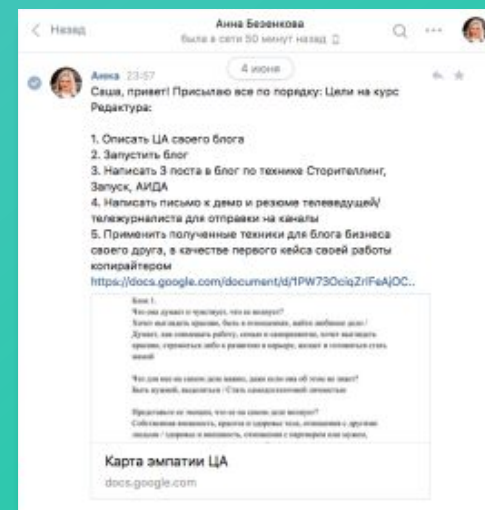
< Назад

Анна Безенкова
была в сети 50 минут назад

4 июня

Анна 23:57
Саша, привет! Присылаю все по порядку: Цели на курс Редактура:

1. Описать ЦА своего блога
2. Запустить блог
3. Написать 3 поста в блог по технике Сторителлинг, Запуск, АИДА
4. Написать письмо к демо и резюме телеведущей/тележурналиста для отправки на каналы
5. Применить полученные техники для блога бизнеса своего друга, в качестве первого кейса своей работы копирайтером
https://docs.google.com/document/d/1PW73OciqZrlFeAjOC...

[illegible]

Карта эмпатии ЦА
docs.google.com